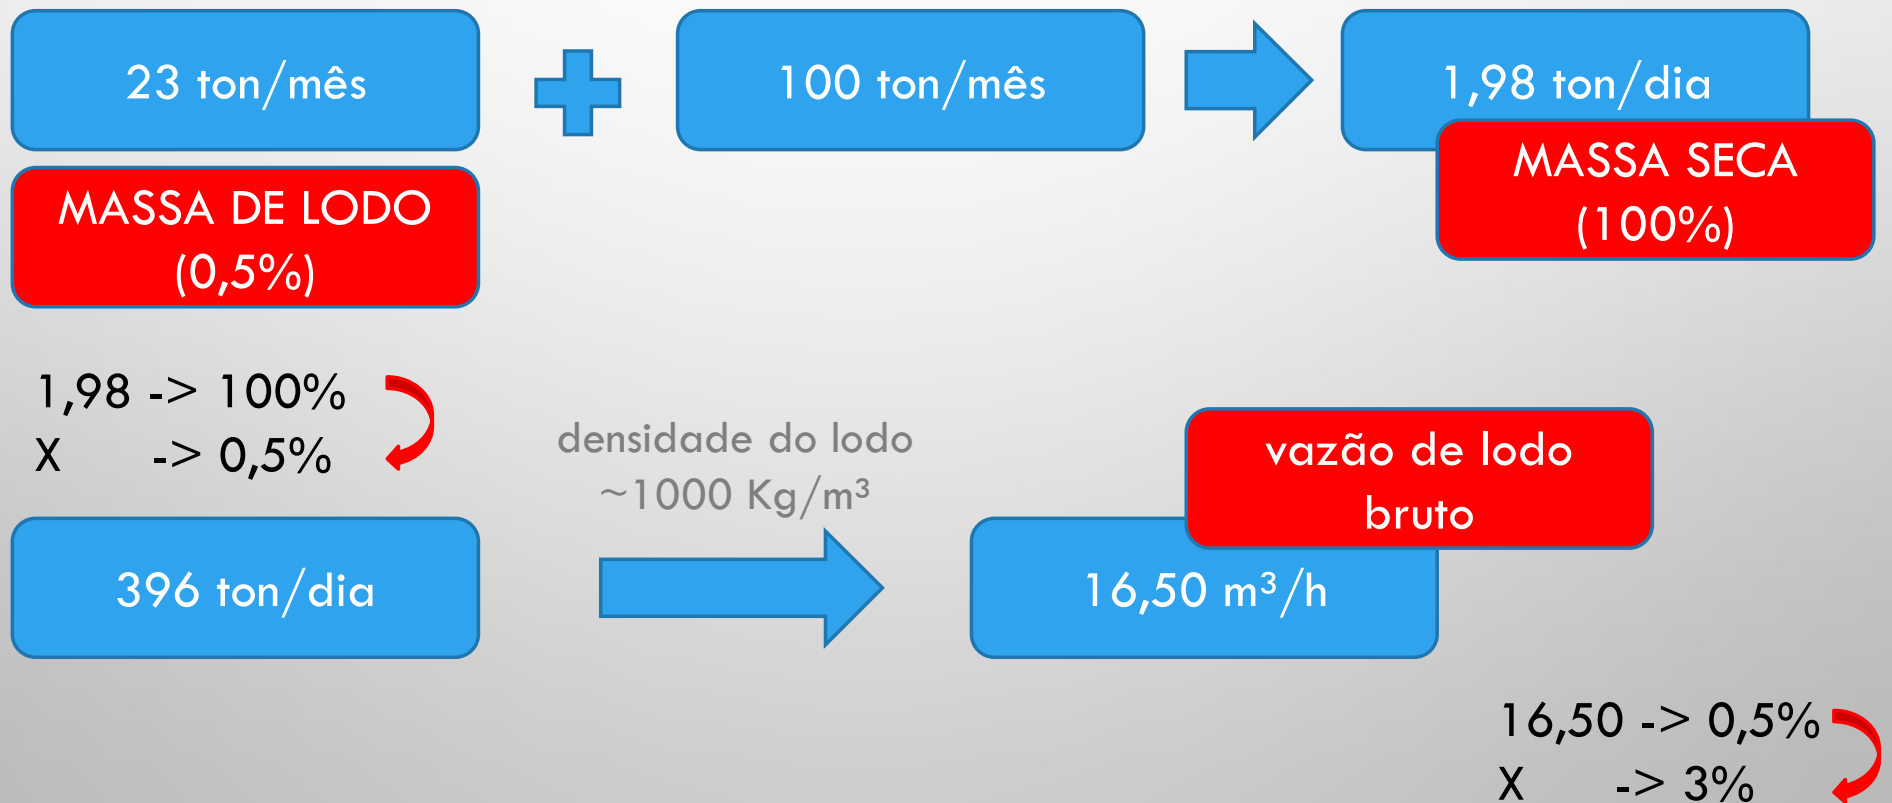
23 ton/mês

MASSA DE LODO (0,5%)

100 ton/mês

1,98 ton/dia

MASSA SECA (100%)

1,98 -> 100%
X -> 0,5%

densidade do lodo
~1000 Kg/m³

396 ton/dia

vazão de lodo bruto

16,50 m³/h

16,50 -> 0,5%
X -> 3%